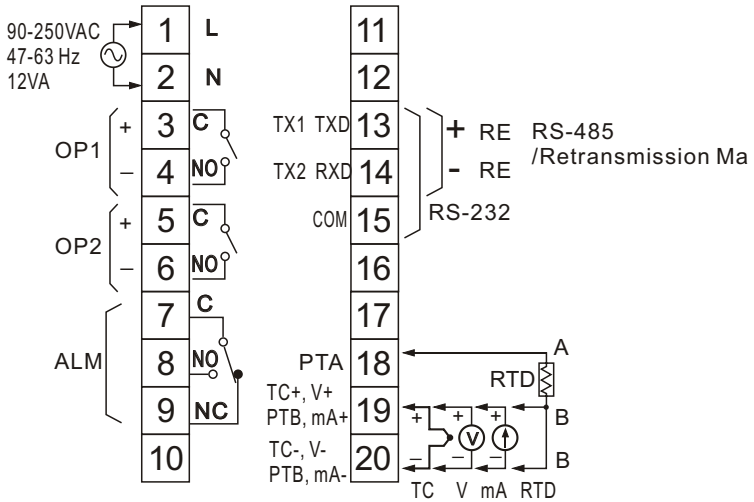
90-250VAC
47-63 Hz
12VA

1 L
2 N

OP1
+ 3 C
– 4 NO

OP2
+ 5 C
– 6 NO

ALM
7 C
8 NO
9 NC
10

11
12
TX1 TXD 13 + RE RS-485
TX2 RXD 14 - RE /Retransmission Ma
COM 15 RS-232
16
17
PTA 18 A
RTD
TC+, V+
PTB, mA+ 19 B
TC-, V-
PTB, mA- 20 B

+ + +
– – –
TC V mA RTD